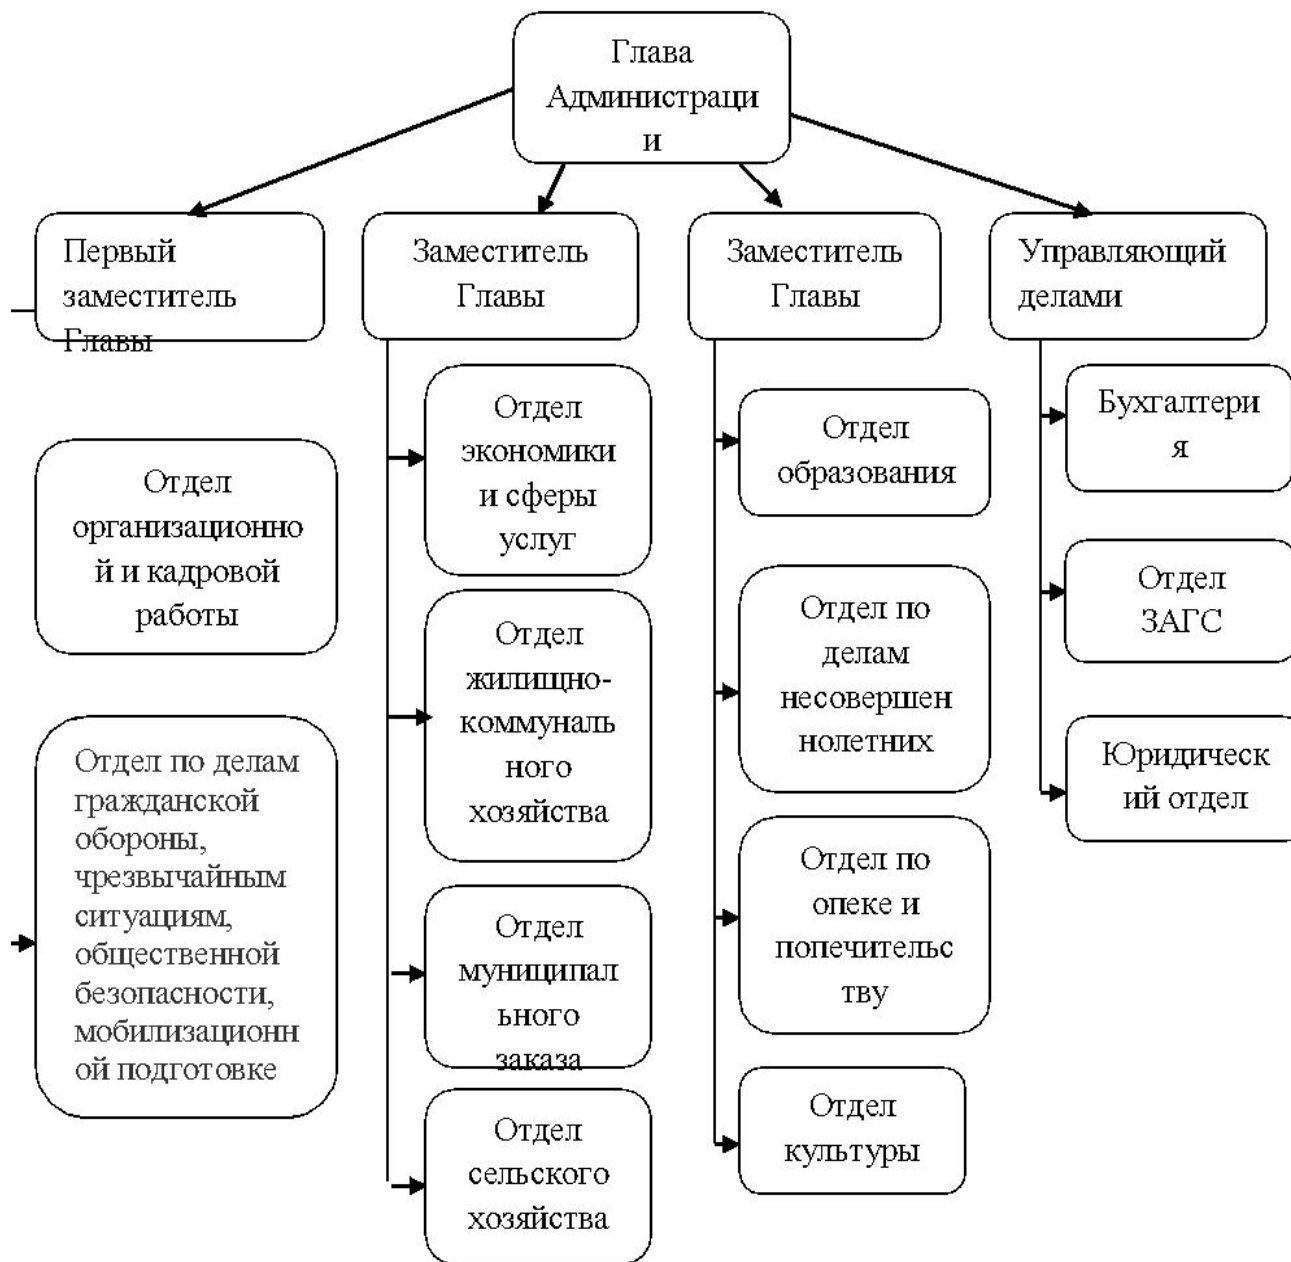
Глава Администраци и

Первый заместитель Главы

Заместитель Главы

Заместитель Главы

Управляющий делами

Отдел организационно й и кадровой работы

Отдел по делам гражданской обороны, чрезвычайным ситуациям, общественной безопасности, мобилизационн ой подготовке

Отдел экономики и сферы услуг

Отдел жилищно-коммуналь ного хозяйства

Отдел муниципал ьного заказа

Отдел сельского хозяйства

Отдел образования

Отдел по делам несовершен нолетних

Отдел по опеке и попечительс тву

Отдел культуры

Бухгалтери я

Отдел ЗАГС

Юридическ ий отдел